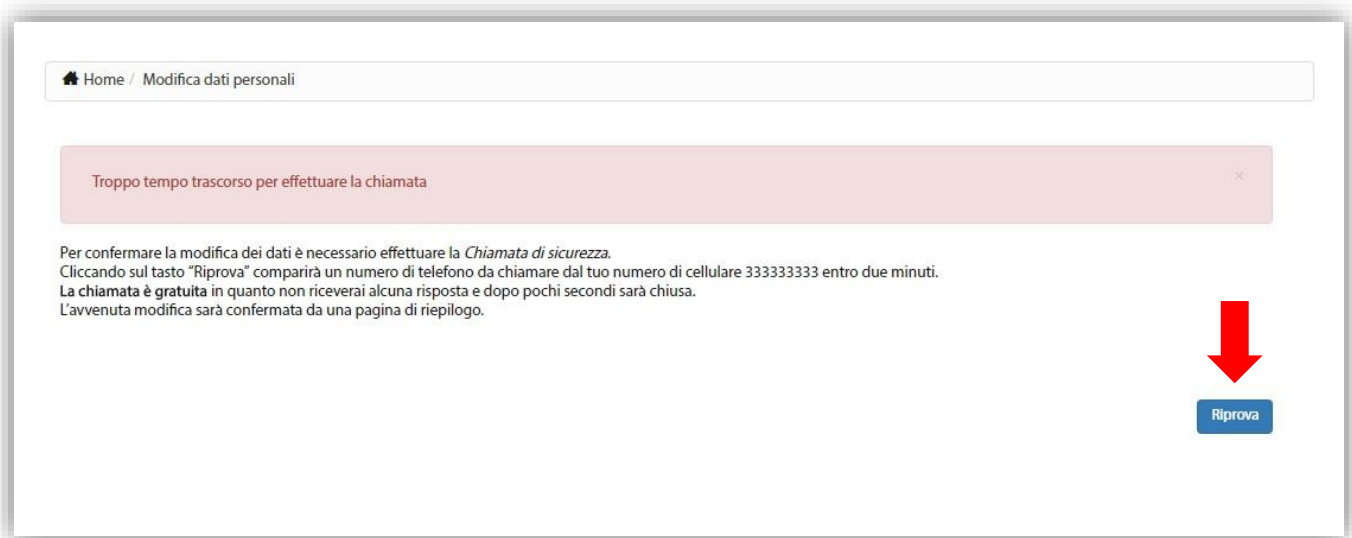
Home / Modifica dati personali

Troppo tempo trascorso per effettuare la chiamata

×

Per confermare la modifica dei dati è necessario effettuare la *Chiamata di sicurezza.*
Cliccando sul tasto "Riprova" comparirà un numero di telefono da chiamare dal tuo numero di cellulare 333333333 entro due minuti.
**La chiamata è gratuita** in quanto non riceverai alcuna risposta e dopo pochi secondi sarà chiusa.
L'avvenuta modifica sarà confermata da una pagina di riepilogo.

Riprova